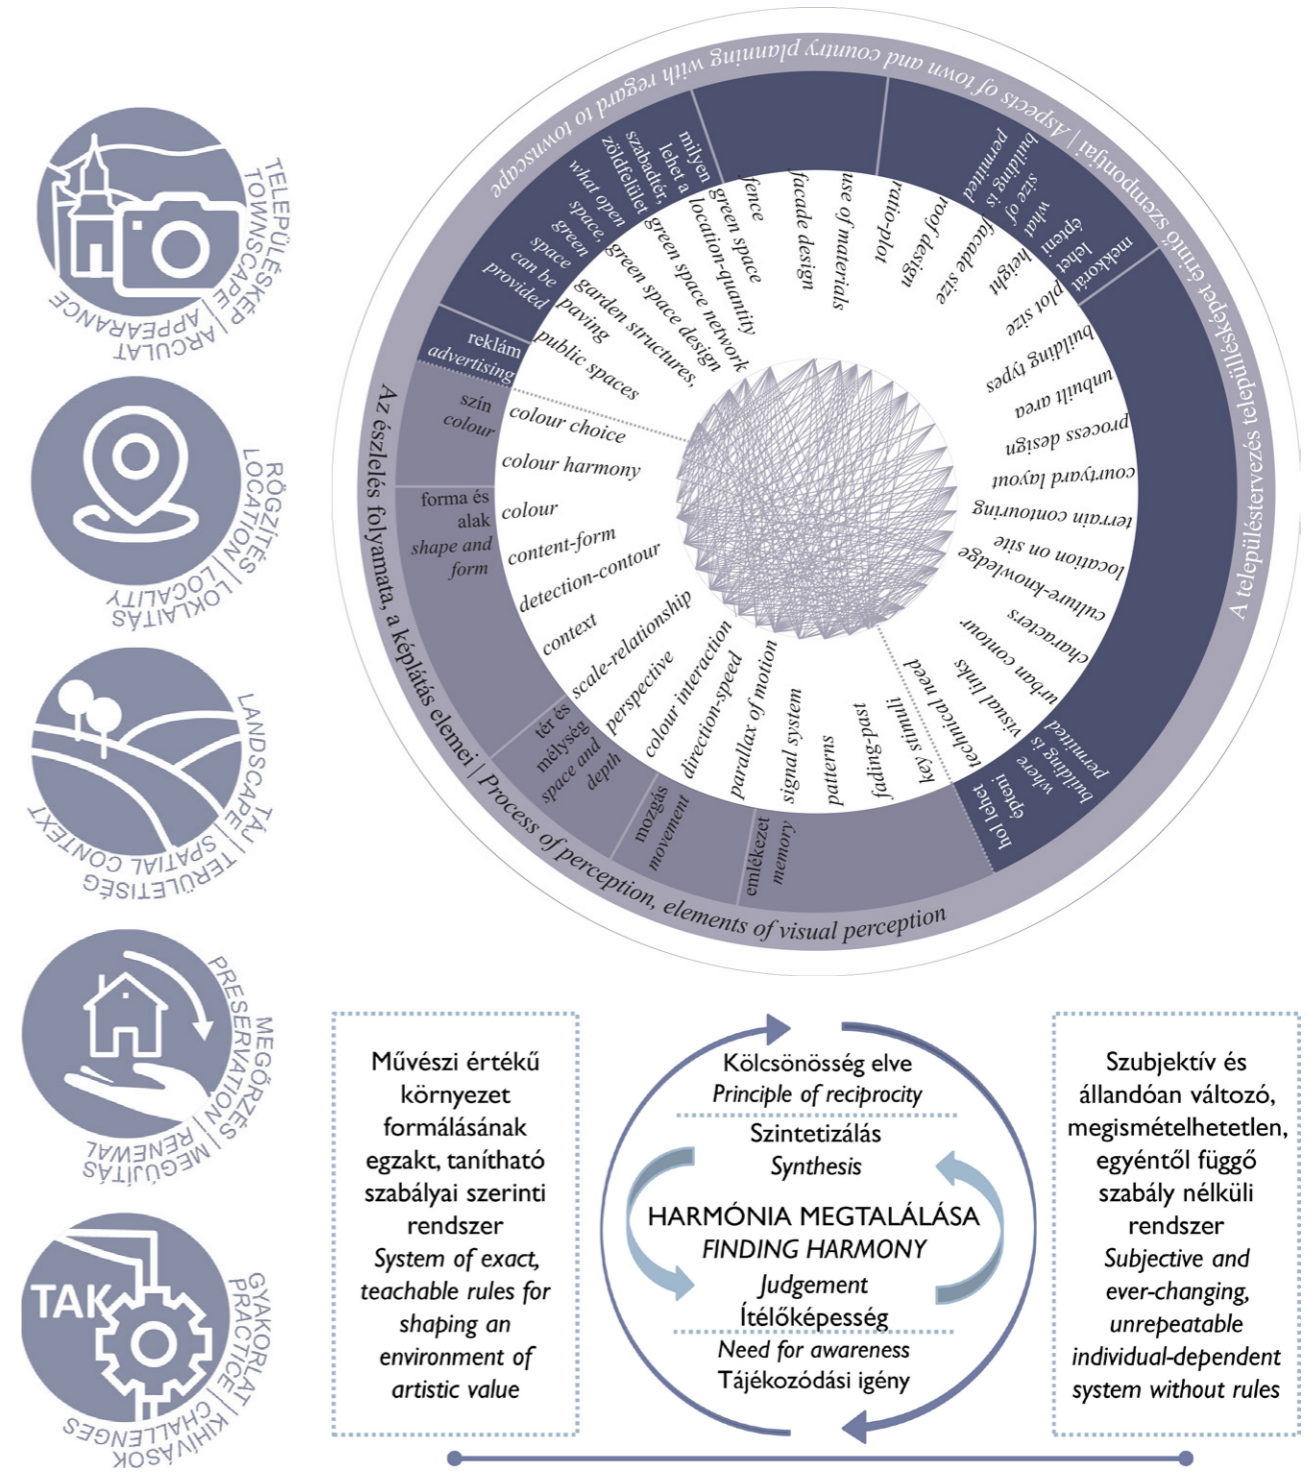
TELEPÜLÉSKÉP
TOWNSCAPE
ARCULAT
APPEARANCE

RÖGZÍTÉS
LOCATIONS
LOKALITY
LOKALITÁS

LANDSCAPE
TÁJ
TERÜLETISÉG
SPATIAL CONTEXT

MEGŐRZÉS
PRESERVATION
MEGÚJÍTÁS
RENEWAL

TAK
GYAKORLAT
PRACTICE
KIHÍVÁSOK
CHALLENGES

A településtervezés településképet érintő szempontjai | Aspects of town and country planning with regard to townscape

Az észlelés folyamata, a képlátás elemei | Process of perception, elements of visual perception

milyen lehet a szabadtér, zöldfelület
what open space, green space can be provided
green space
location-quantity
green space network
green space design
garden structures, paving
public spaces
fence
facade design
use of materials
ratio-plot
roof design
mekkorát lehet építeni
what size of building is permitted
facade size
height
plot size
building types
unbuilt area
process design
courtyard layout
terrain contouring
location on site
culture-knowledge
characters
urban contour
visual links
technical need
hol lehet építeni
where building is permitted
key stimuli
fading-past
patterns
signal system
parallax of motion
direction-speed
colour interaction
perspective
scale-relationship
context
detection-contour
content-form
colour
colour harmony
colour choice
reklám
advertising
szín
colour
forma és alak
shape and form
tér és mélység
space and depth
mozgás
movement
emlékezet
memory

Művészi értékű környezet formálásának egzakt, tanítható szabályai szerinti rendszer
System of exact, teachable rules for shaping an environment of artistic value

Kölcsönösség elve
Principle of reciprocity
Szintetizálás
Synthesis
HARMÓNIA MEGTALÁLÁSA
FINDING HARMONY
Judgement
Ítélőképesség
Need for awareness
Tájékozódási igény

Szubjektív és állandóan változó, megismételhetetlen, egyéntől függő szabály nélküli rendszer
Subjective and ever-changing, unrepeatable individual-dependent system without rules